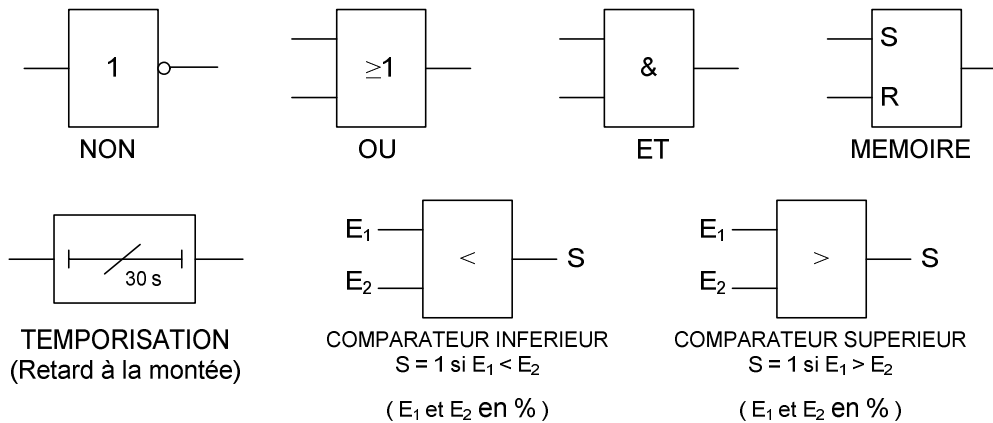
1

NON

$\geq 1$

OU

&

ET

S

R

MEMOIRE

30 s

TEMPORISATION
(Retard à la montée)

$E_1$

$E_2$

<

S

COMPARATEUR INFERIEUR
S = 1 si $E_1 < E_2$

( $E_1$ et $E_2$ en % )

$E_1$

$E_2$

>

S

COMPARATEUR SUPERIEUR
S = 1 si $E_1 > E_2$

( $E_1$ et $E_2$ en % )